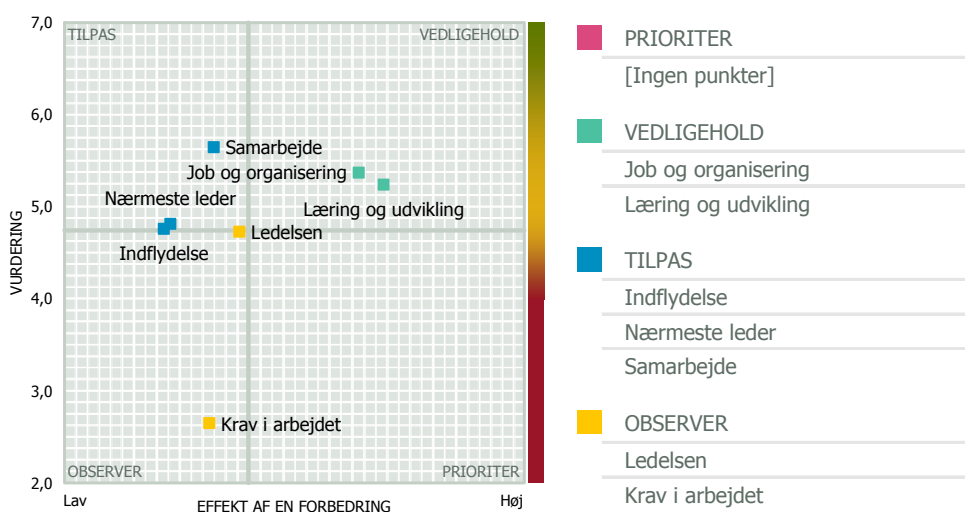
7,0
6,0
5,0
4,0
3,0
2,0
VURDERING
TILPAS
VEDLIGEHOLD
OBSERVER
PRIORITER
Samarbejde
Job og organisering
Nærmeste leder
Læring og udvikling
Ledelsen
Indflydelse
Krav i arbejdet
Lav
EFFEKT AF EN FORBEDRING
Høj

PRIORITER
[Ingen punkter]

VEDLIGEHOLD
Job og organisering
Læring og udvikling

TILPAS
Indflydelse
Nærmeste leder
Samarbejde

OBSERVER
Ledelsen
Krav i arbejdet